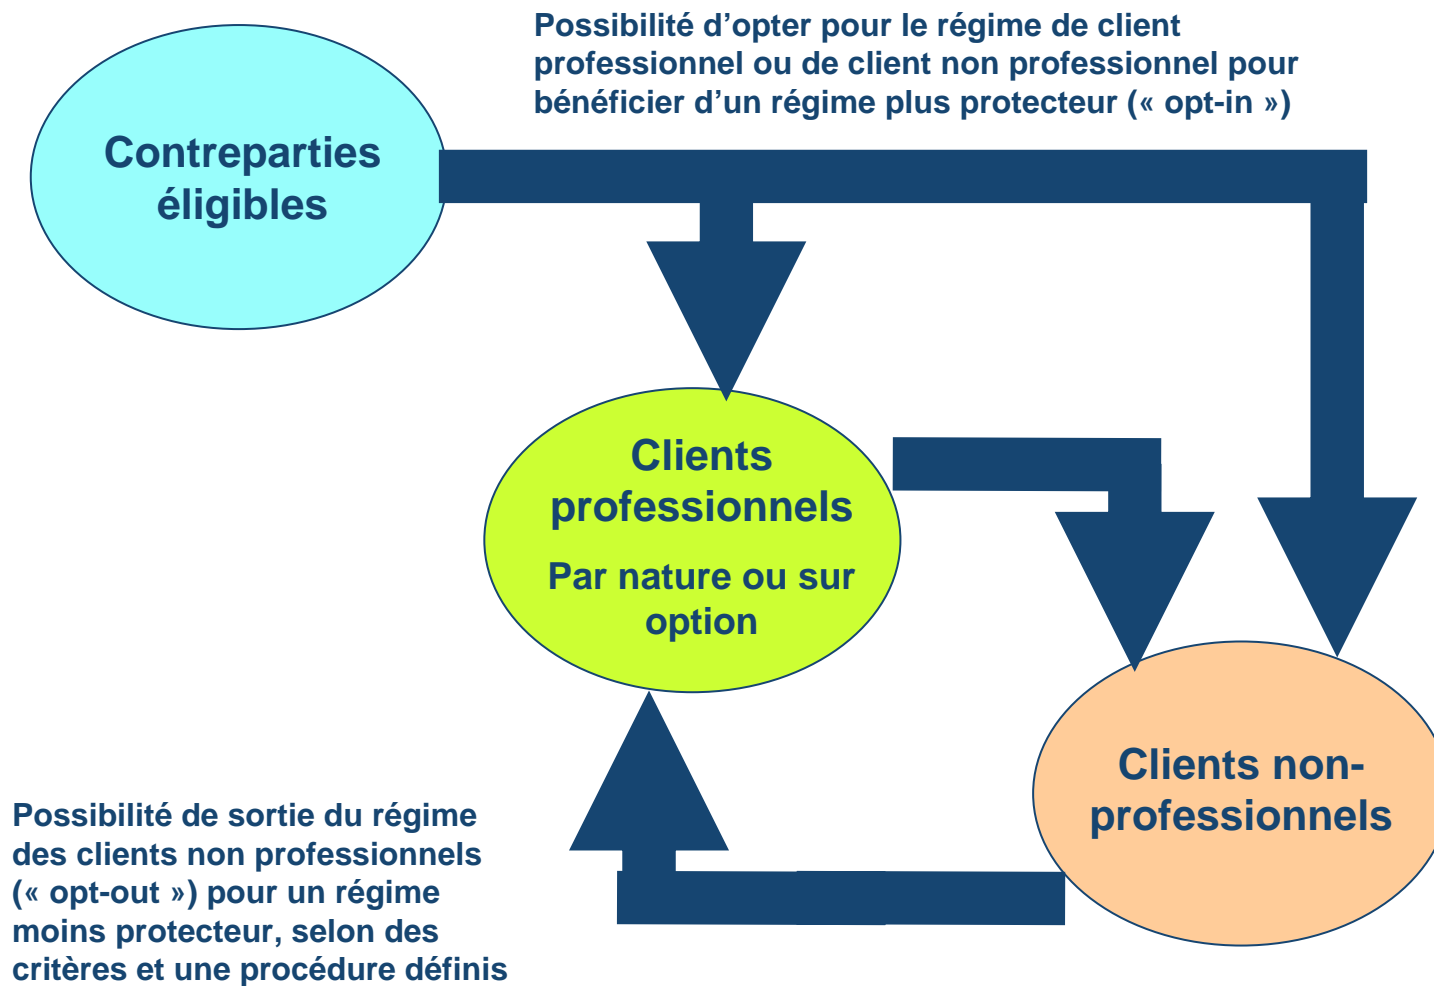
Possibilité d’opter pour le régime de client professionnel ou de client non professionnel pour bénéficier d’un régime plus protecteur (« opt-in »)

Contreparties éligibles

Clients professionnels

Par nature ou sur option

Clients non-professionnels

Possibilité de sortie du régime des clients non professionnels (« opt-out ») pour un régime moins protecteur, selon des critères et une procédure définis